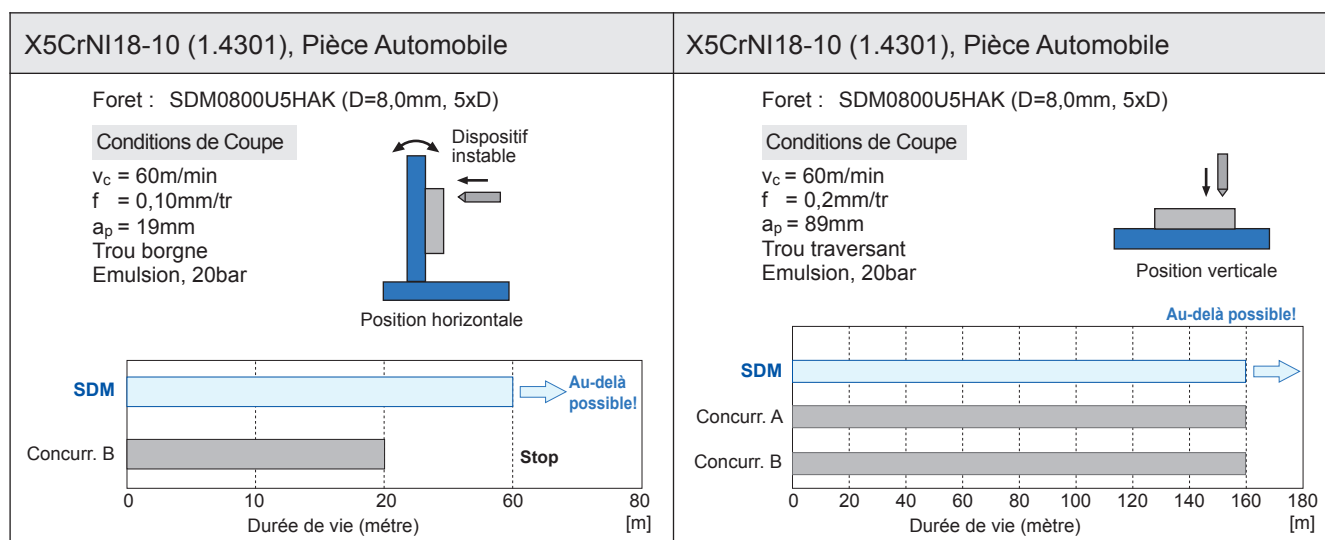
X5CrNI18-10 (1.4301), Pièce Automobile

Foret : SDM0800U5HAK (D=8,0mm, 5xD)

Conditions de Coupe

$v_c$ = 60m/min
f = 0,10mm/tr
$a_p$ = 19mm
Trou borgne
Emulsion, 20bar

Dispositif instable

Position horizontale

SDM

Au-delà possible!

Concurr. B

Stop

0 10 20 60 80
[m]
Durée de vie (métre)

X5CrNI18-10 (1.4301), Pièce Automobile

Foret : SDM0800U5HAK (D=8,0mm, 5xD)

Conditions de Coupe

$v_c$ = 60m/min
f = 0,2mm/tr
$a_p$ = 89mm
Trou traversant
Emulsion, 20bar

Position verticale

Au-delà possible!

SDM

Concurr. A

Concurr. B

0 20 40 60 80 100 120 140 160 180
[m]
Durée de vie (mètre)